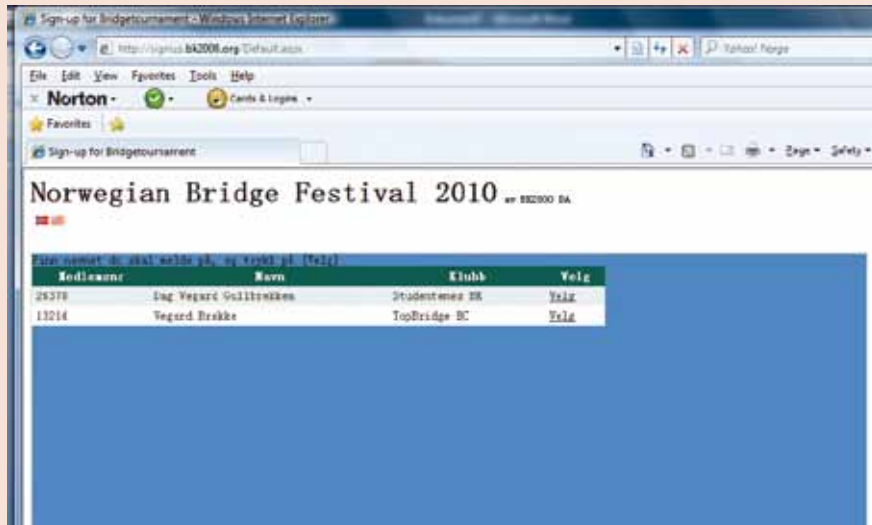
Sign-up for Bridgetournament - Windows Internet Explorer

http://signup.bk2000.org/Default.aspx

Yahoo! Norge

File Edit View Favorites Tools Help

Norton

Cards & Logins

Favorites

Sign-up for Bridgetournament

Page Safety

Norwegian Bridge Festival 2010 av BK2000 DA

Finn navnet du skal melde på, og trykk på [Velg]

| Medlemsnr | Navn | Klubb | Velg |
|---|---|---|---|
| 26378 | Dag Vegard Gullbrekken | Studentenes BK | Velg |
| 13214 | Vegard Brekke | TopBridge BC | Velg |